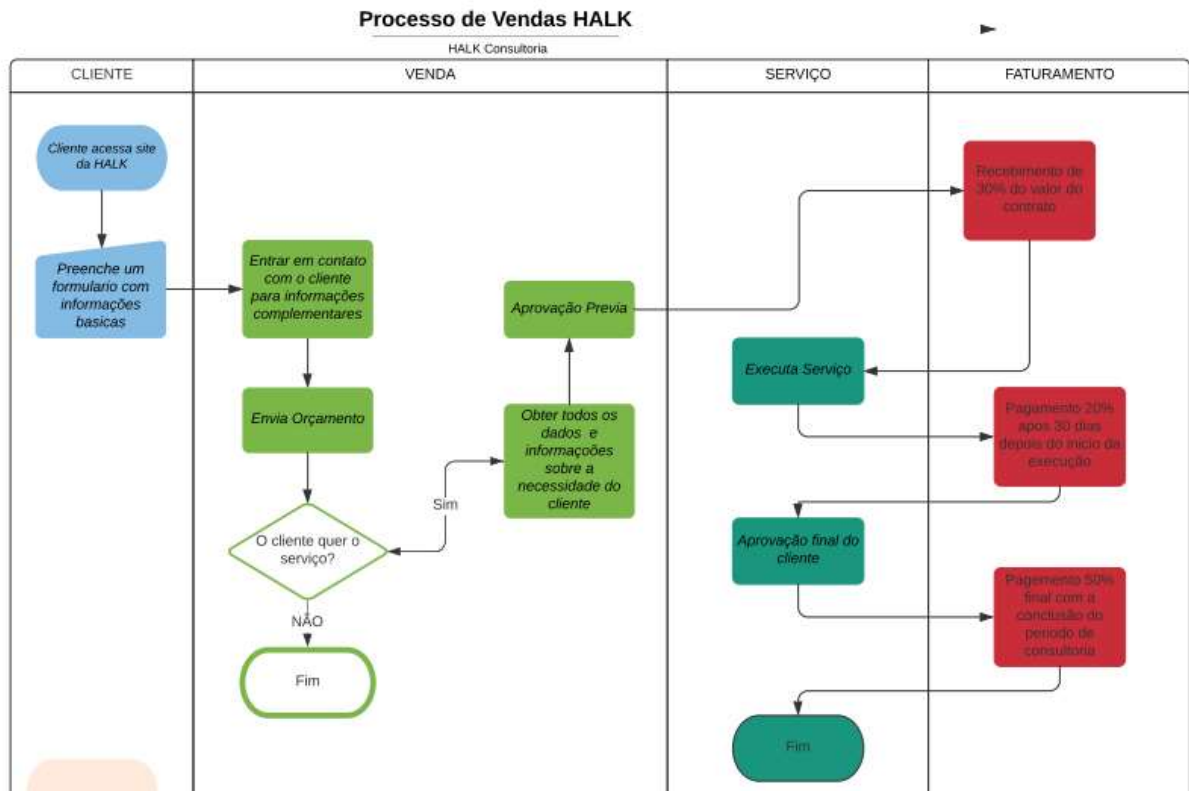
Processo de Vendas HALK

HALK Consultoria

CLIENTE

VENDA

SERVIÇO

FATURAMENTO

Cliente acessa site da HALK

Preenche um formulario com informações basicas

Entrar em contato com o cliente para informações complementares

Envia Orçamento

O cliente quer o serviço?

NÃO

Fim

Sim

Obter todos os dados e informações sobre a necessidade do cliente

Aprovação Previa

Recebimento de 30% do valor do contrato

Executa Serviço

Pagamento 20% apos 30 dias depois do inicio da execução

Aprovação final do cliente

Pagamento 50% final com a conclusão do periodo de consultoria

Fim